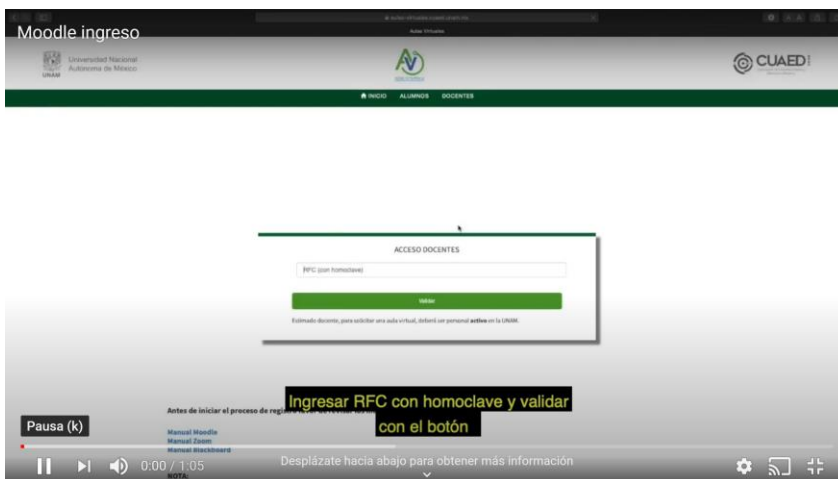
Moodle ingreso

Aulas Virtuales

Universidad Nacional Autónoma de México

CUAED

INICIO ALUMNOS DOCENTES

ACCESO DOCENTES

RFC (con homoclave)

Validar

Estimado docente, para solicitar un aula virtual, deberá ser personal activo en la UNAM.

Antes de iniciar el proceso de registro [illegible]

Manual Moodle
Manual Zoom
Manual Blackboard
NOTA:

Ingresar RFC con homoclave y validar con el botón

Pausa (k)

0:00 / 1:05

Desplázate hacia abajo para obtener más información